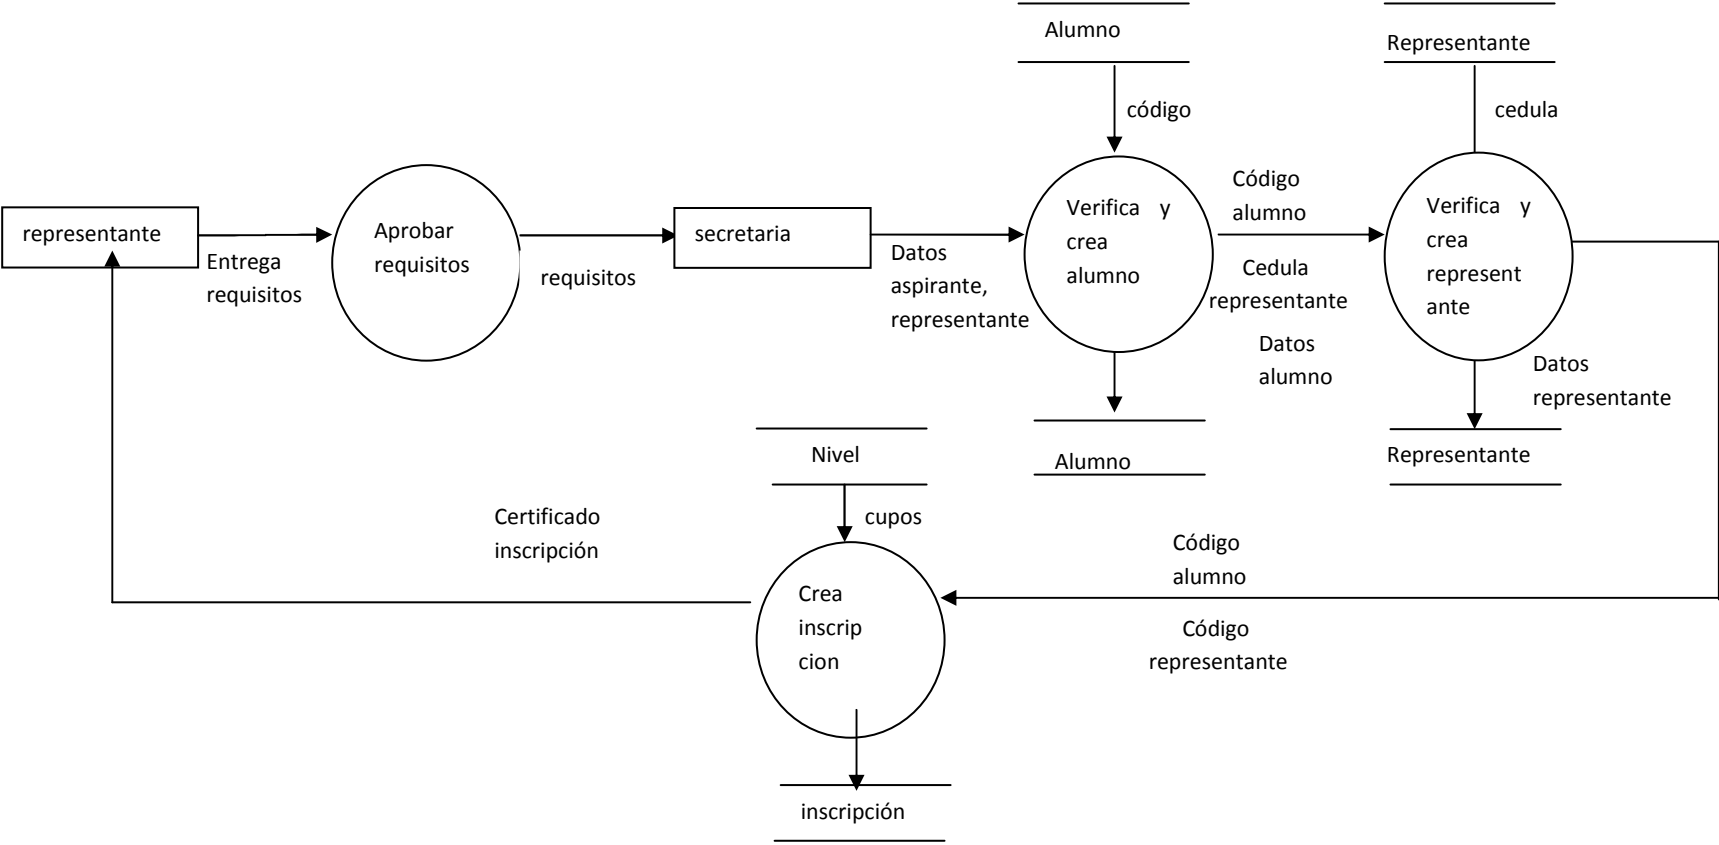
Alumno

Representante

código

cedula

representante

Entrega requisitos

Aprobar requisitos

requisitos

secretaria

Datos aspirante, representante

Verifica y crea alumno

Código alumno

Cedula representante

Datos alumno

Verifica y crea represent ante

Datos representante

Alumno

Representante

Nivel

cupos

Certificado inscripción

Código alumno

Código representante

Crea inscrip cion

inscripción